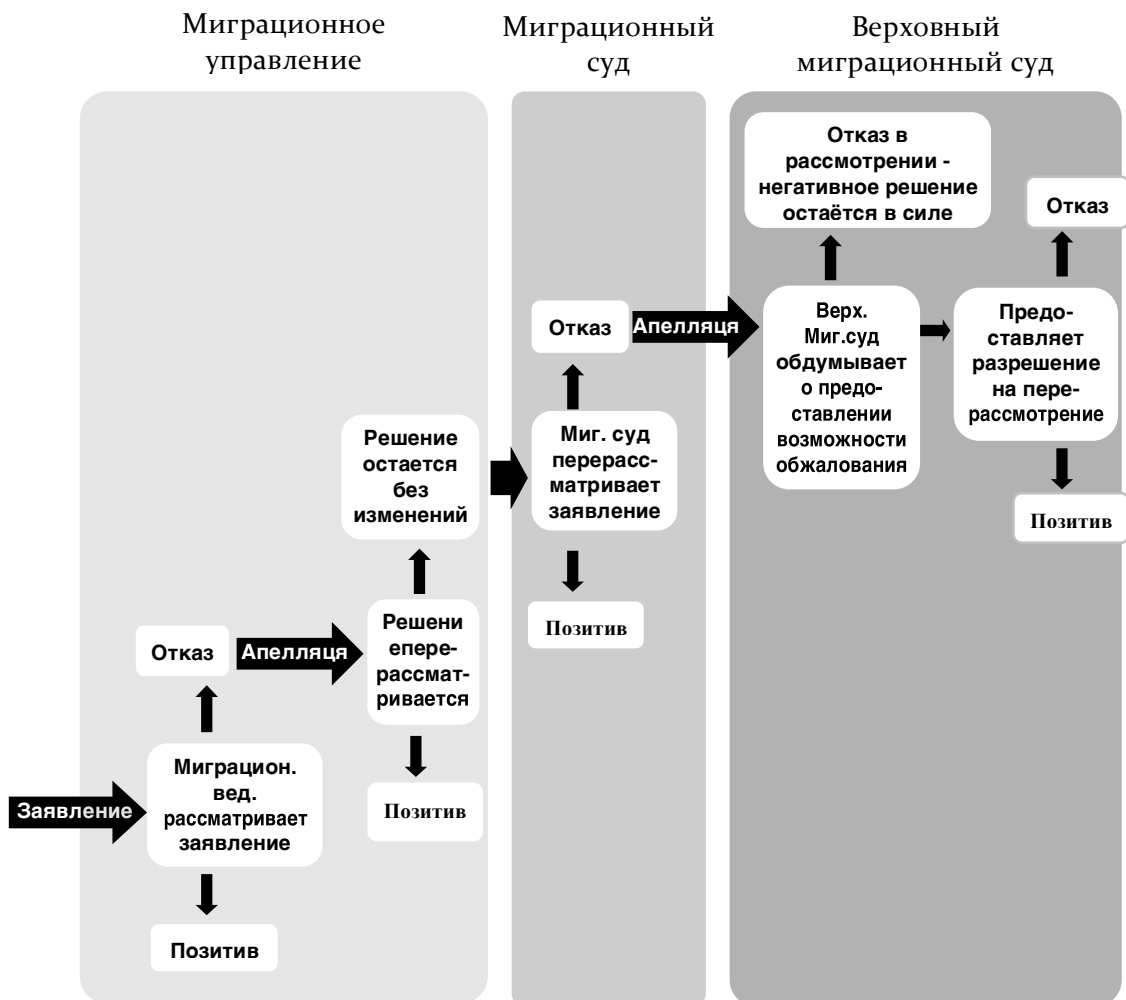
Миграционное управление

Миграционный суд

Верховный миграционный суд

Заявление

Миграцион. вед. рассматривает заявление

Позитив

Отказ

Апелляца

Решени епере-рассмат-ривается

Позитив

Решение остается без изменений

Миг. суд перерасс-матривает заявление

Позитив

Отказ

Апелляца

Верх. Миг.суд обдумывает о предо-ставлении возможности обжалования

Отказ в рассмотрении - негативное решение остаётся в силе

Предо-ставляет разрешение на пере-рассмотрение

Отказ

Позитив